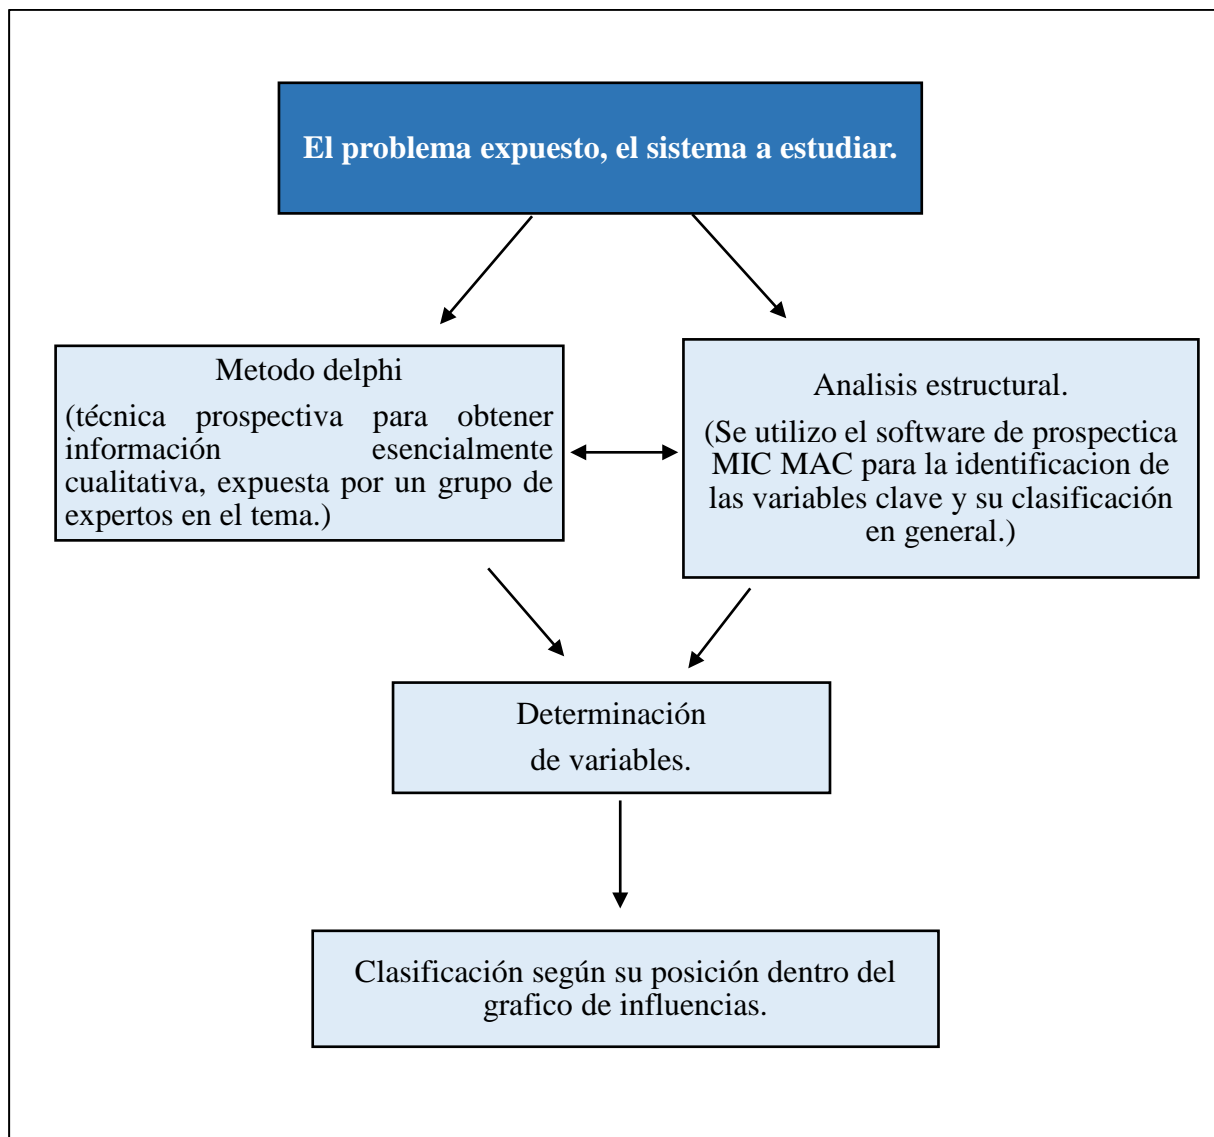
El problema expuesto, el sistema a estudiar.

Metodo delphi
(técnica prospectiva para obtener información esencialmente cualitativa, expuesta por un grupo de expertos en el tema.)

Analisis estructural.
(Se utilizo el software de prospectica MIC MAC para la identificacion de las variables clave y su clasificación en general.)

Determinación de variables.

Clasificación según su posición dentro del grafico de influencias.